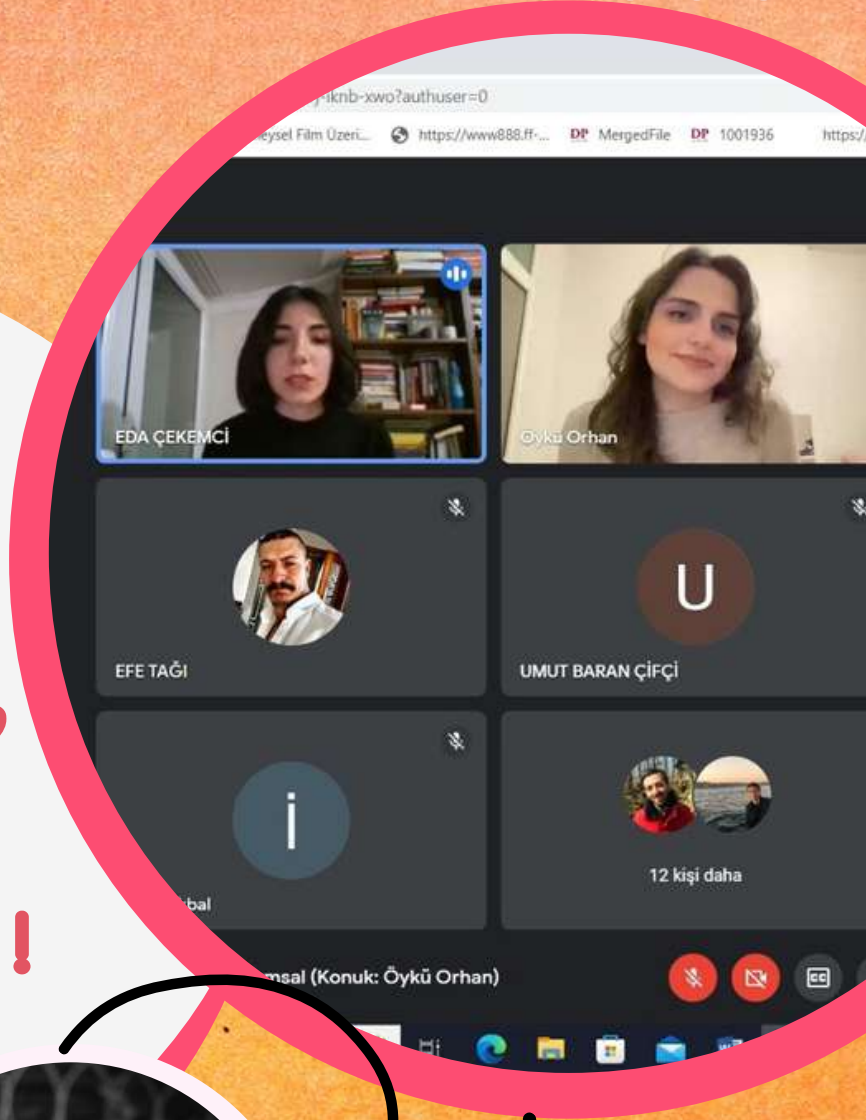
-iknb-xwo?authuser=0

eysel Film Üzeri... https://www888.ff-... DP MergedFile DP 1001936 https:/

EDA ÇEKEMCİ

Öykü Orhan

EFE TAĞI

U

UMUT BARAN ÇİFÇİ

İ

bal

12 kişi daha

msal (Konuk: Öykü Orhan)